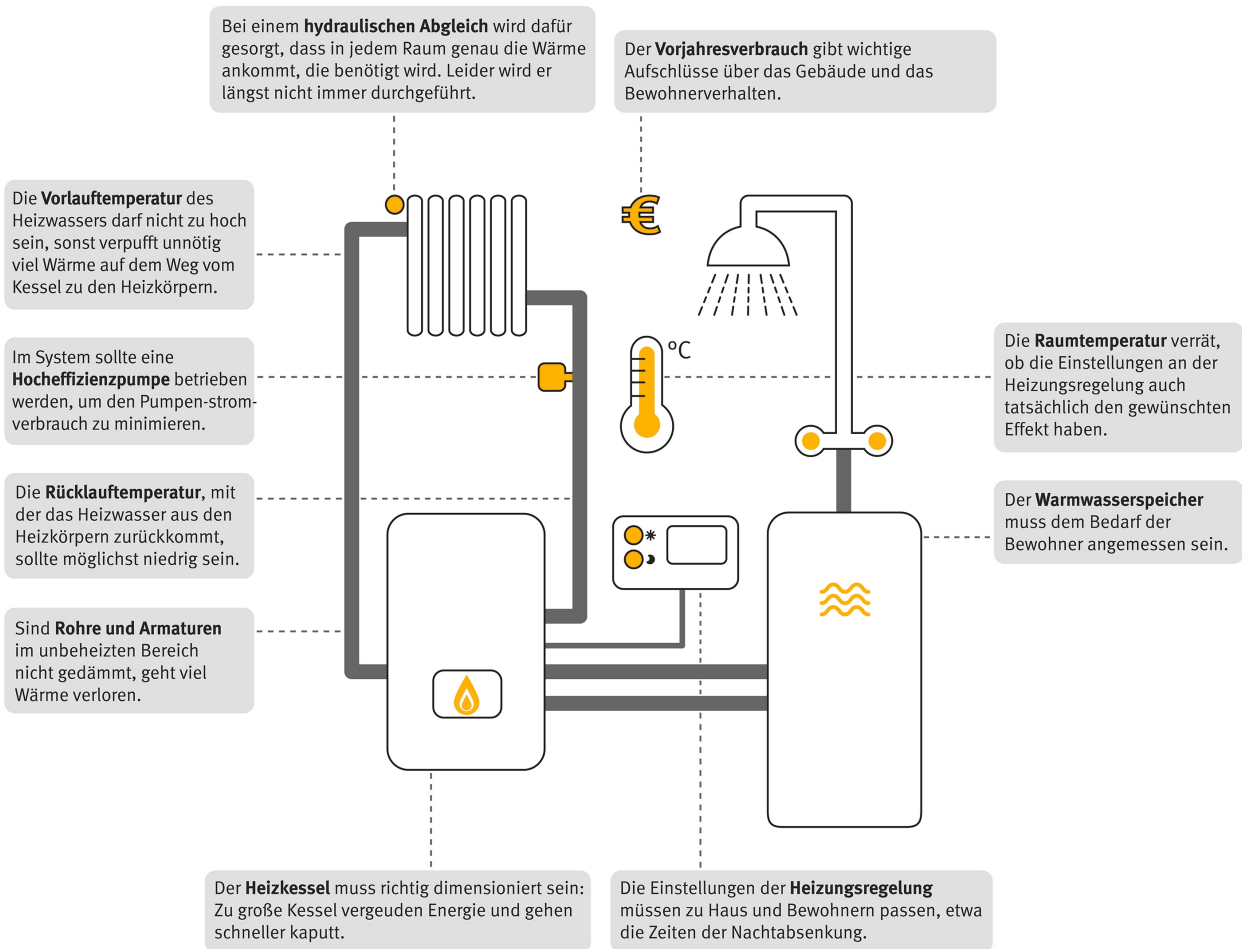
Bei einem hydraulischen Abgleich wird dafür gesorgt, dass in jedem Raum genau die Wärme ankommt, die benötigt wird. Leider wird er längst nicht immer durchgeführt.

Der Vorjahresverbrauch gibt wichtige Aufschlüsse über das Gebäude und das Bewohnerverhalten.

Die Vorlauftemperatur des Heizwassers darf nicht zu hoch sein, sonst verpufft unnötig viel Wärme auf dem Weg vom Kessel zu den Heizkörpern.

€

°C

Im System sollte eine Hocheffizienzpumpe betrieben werden, um den Pumpen-stromverbrauch zu minimieren.

Die Raumtemperatur verrät, ob die Einstellungen an der Heizungsregelung auch tatsächlich den gewünschten Effekt haben.

Die Rücklauftemperatur, mit der das Heizwasser aus den Heizkörpern zurückkommt, sollte möglichst niedrig sein.

Der Warmwasserspeicher muss dem Bedarf der Bewohner angemessen sein.

Sind Rohre und Armaturen im unbeheizten Bereich nicht gedämmt, geht viel Wärme verloren.

Der Heizkessel muss richtig dimensioniert sein: Zu große Kessel vergeuden Energie und gehen schneller kaputt.

Die Einstellungen der Heizungsregelung müssen zu Haus und Bewohnern passen, etwa die Zeiten der Nachtabsenkung.